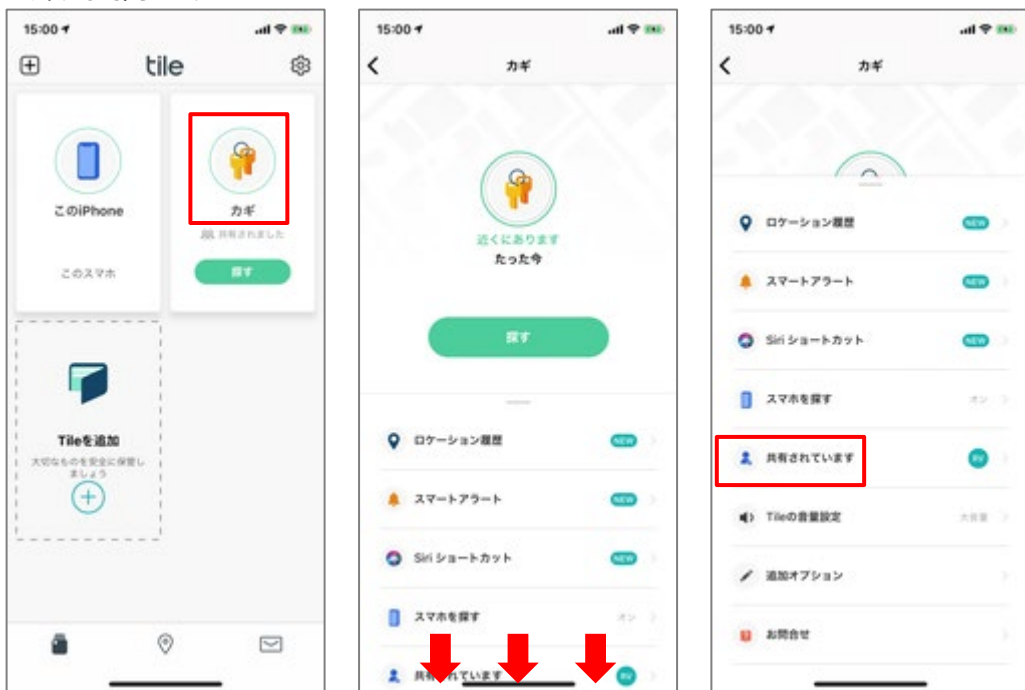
15:00

tile

このiPhone

このスマホ

カギ

共有されました

探す

Tileを追加

大切なものを安全に保管しましょう

15:00

カギ

近くにあります
たった今

探す

ロケーション履歴 NEW

スマートアラート NEW

Siri ショートカット NEW

スマホを探す オン

共有されています RV

15:00

カギ

ロケーション履歴 NEW

スマートアラート NEW

Siri ショートカット NEW

スマホを探す オン

共有されています RV

Tileの音量設定 大音量

追加オプション

お問合せ